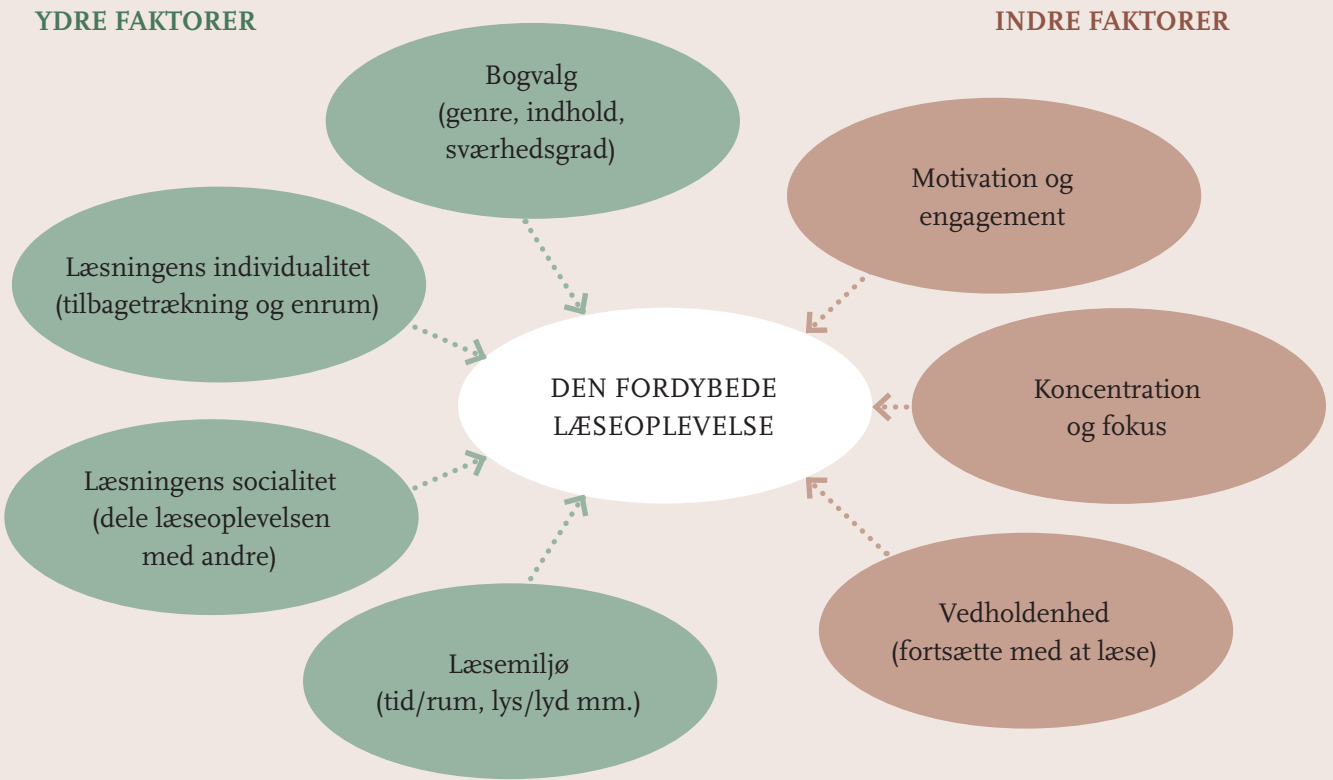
YDRE FAKTORER

INDRE FAKTORER

Bogvalg (genre, indhold, sværhedsgrad)

Motivation og engagement

Læsningens individualitet (tilbagetrækning og enrum)

DEN FORDYBEDE LÆSEOPLEVELSE

Koncentration og fokus

Læsningens socialitet (dele læseoplevelsen med andre)

Vedholdenhed (fortsætte med at læse)

Læsemiljø (tid/rum, lys/lyd mm.)